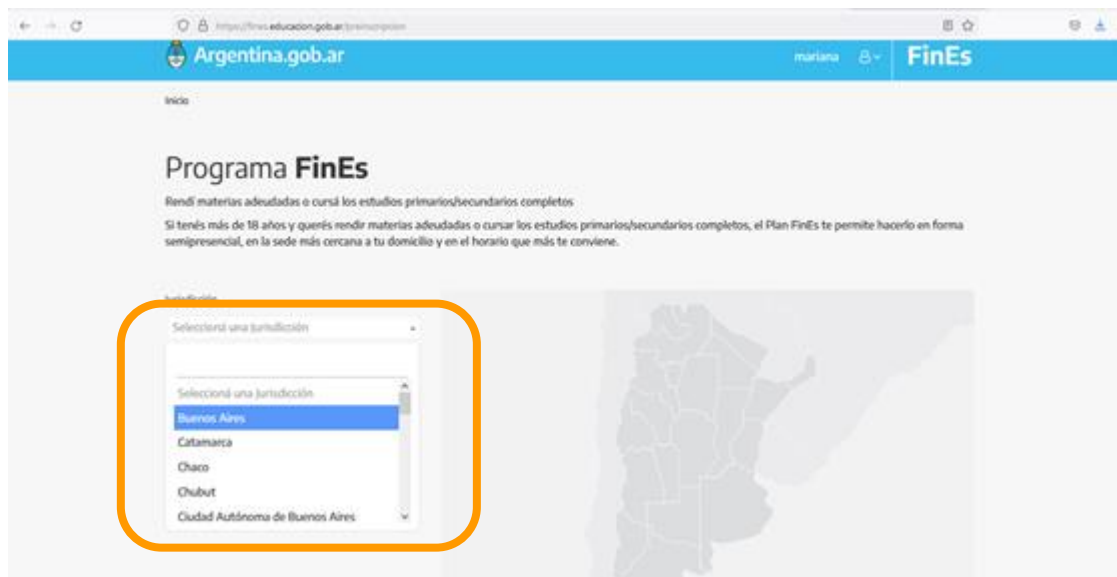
https://fines.educacion.gob.ar/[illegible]

Argentina.gob.ar

mariana

FinEs

Inicio

Programa FinEs

Rendí materias adeudadas o cursá los estudios primarios/secundarios completos

Si tenés más de 18 años y querés rendir materias adeudadas o cursar los estudios primarios/secundarios completos, el Plan FinEs te permite hacerlo en forma semipresencial, en la sede más cercana a tu domicilio y en el horario que más te conviene.

Jurisdicción

Seleccioná una Jurisdicción

Seleccioná una Jurisdicción
Buenos Aires
Catamarca
Chaco
Chubut
Ciudad Autónoma de Buenos Aires